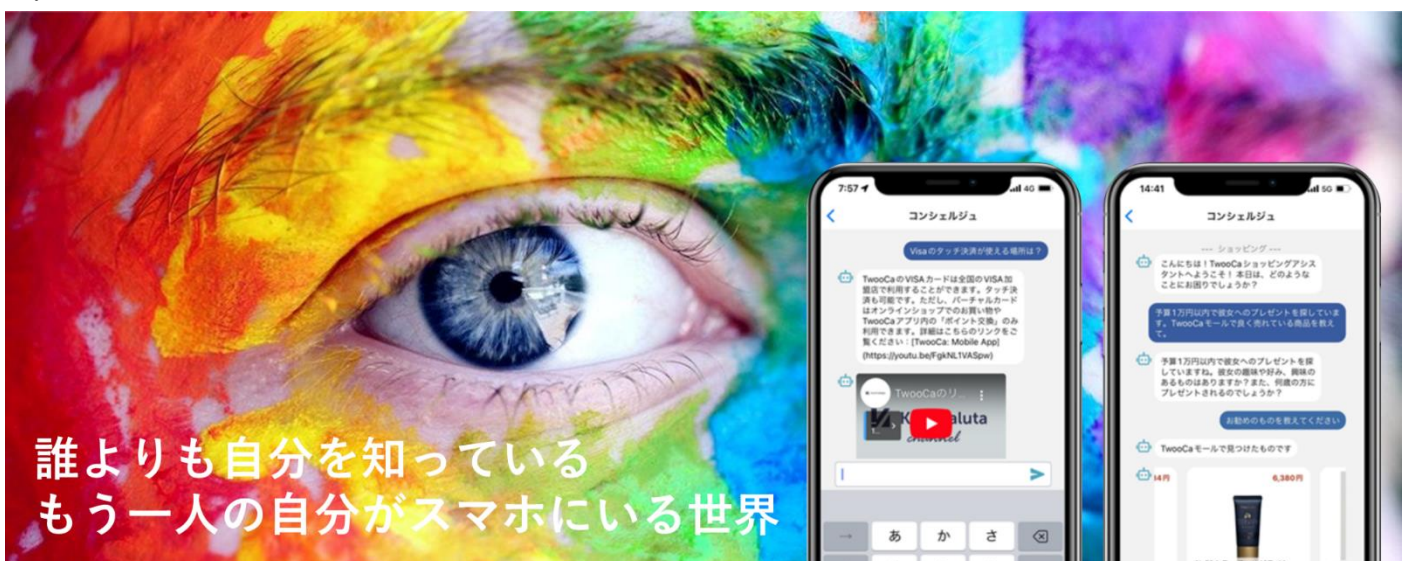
誰よりも自分を知っている
もう一人の自分がスマホにいる世界

7:57
4G
コンシェルジュ
Visaのタッチ決済が使える場所は？
TwooCaのVISAカードは全国のVISA加盟店で利用することができます。タッチ決済も可能です。ただし、バーチャルカードはオンラインショップでのお買い物やTwooCaアプリ内の「ポイント交換」のみ利用できます。詳細はこちらのリンクをご覧ください：[TwooCa: Mobile App](https://youtu.be/FgkNL1VASpw)
TwooCaのリ...
K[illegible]aluta
channel
あ
か
さ

14:41
5G
コンシェルジュ
---- ショッピング ----
こんにちは！TwooCaショッピングアシスタントへようこそ！本日は、どのようなことにお困りでしょうか？
予算1万円以内で彼女へのプレゼントを探しています。TwooCaモールで良く売れている商品を教えて。
予算1万円以内で彼女へのプレゼントを探していますね。彼女の趣味や好み、興味のあるものはありますか？また、何歳の方にプレゼントされるのでしょうか？
お勧めのものを教えてください
TwooCaモールで見つけたものです
14円
6,380円